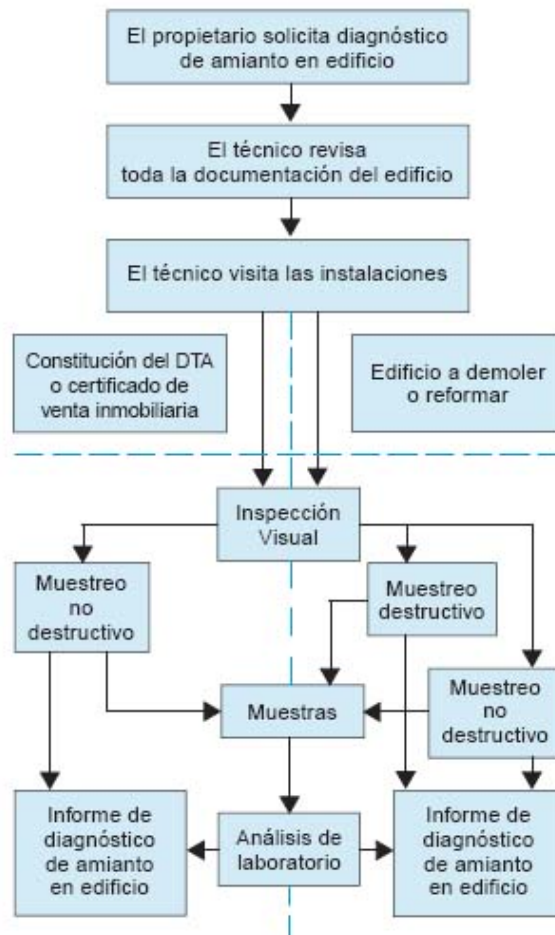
El propietario solicita diagnóstico de amianto en edificio

El técnico revisa toda la documentación del edificio

El técnico visita las instalaciones

Constitución del DTA o certificado de venta inmobiliaria

Edificio a demoler o reformar

Inspección Visual

Muestreo no destructivo

Muestreo destructivo

Muestras

Muestreo no destructivo

Informe de diagnóstico de amianto en edificio

Análisis de laboratorio

Informe de diagnóstico de amianto en edificio